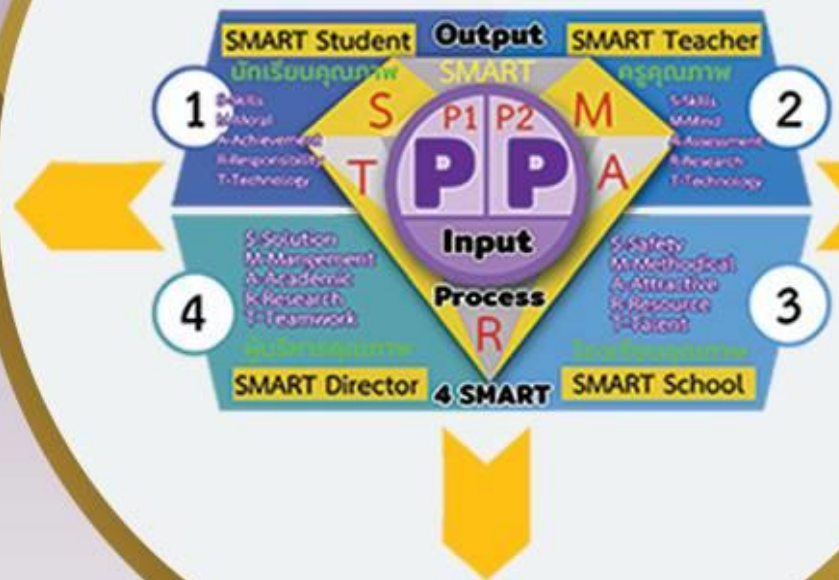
SMART Student

Output

SMART Teacher

นักเรียนคุณภาพ

SMART

ครูคุณภาพ

1

S-Skills
M-Moral
A-Achievement
R-Responsibility
T-Technology

S

P1

P2

M

2

S-Skills
M-Mind
A-Assessment
R-Research
T-Technology

T

P

P

A

Input

4

S-Solution
M-Management
A-Academic
R-Research
T-Teamwork

Process

S-Safety
M-Methodical
A-Attractive
R-Resource
T-Talent

3

ผู้บริหารคุณภาพ

R

โรงเรียนคุณภาพ

SMART Director

4 SMART

SMART School